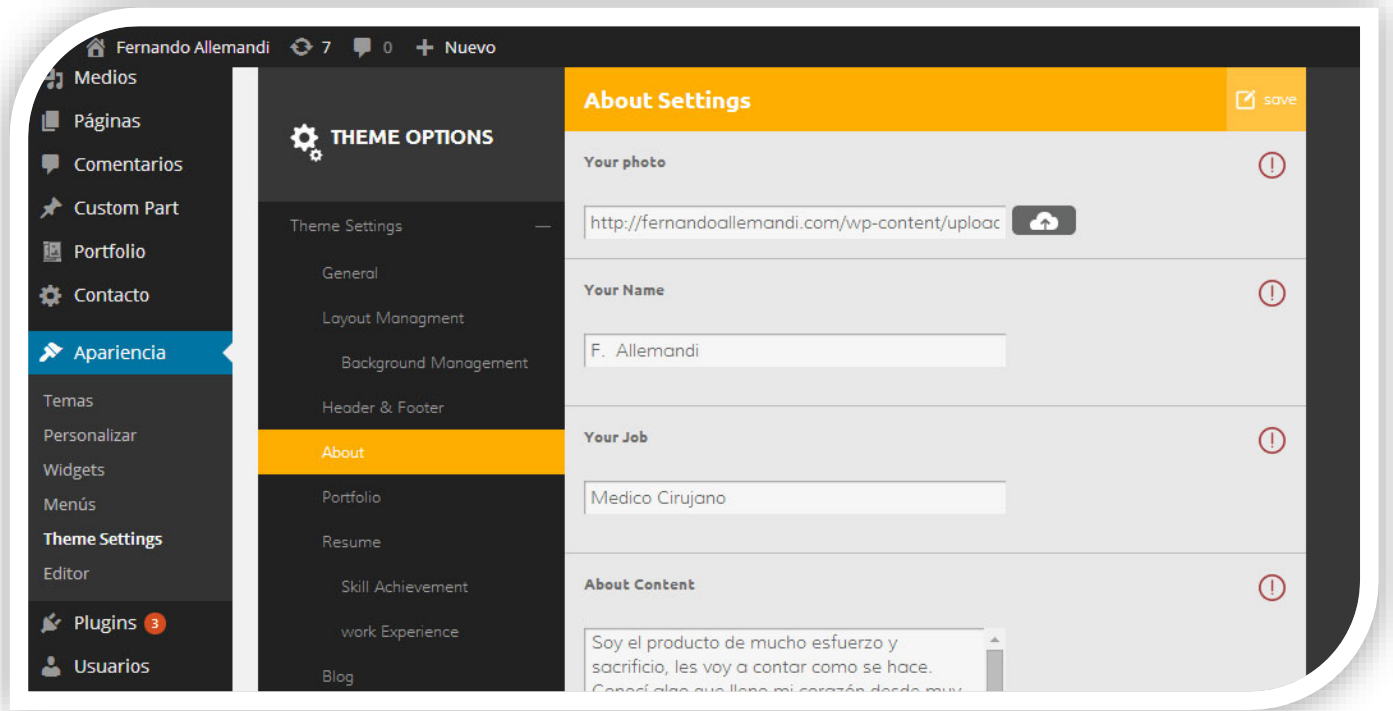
Fernando Allemandi 7 0 Nuevo

Medios
Páginas
Comentarios
Custom Part
Portfolio
Contacto
Apariencia
Temas
Personalizar
Widgets
Menús
Theme Settings
Editor
Plugins 3
Usuarios

THEME OPTIONS

Theme Settings —
General
Layout Managment
Background Management
Header & Footer
About
Portfolio
Resume
Skill Achievement
work Experience
Blog

About Settings
save

Your photo
http://fernandoallemandi.com/wp-content/uploac

Your Name
F. Allemandi

Your Job
Medico Cirujano

About Content
Soy el producto de mucho esfuerzo y sacrificio, les voy a contar como se hace. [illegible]